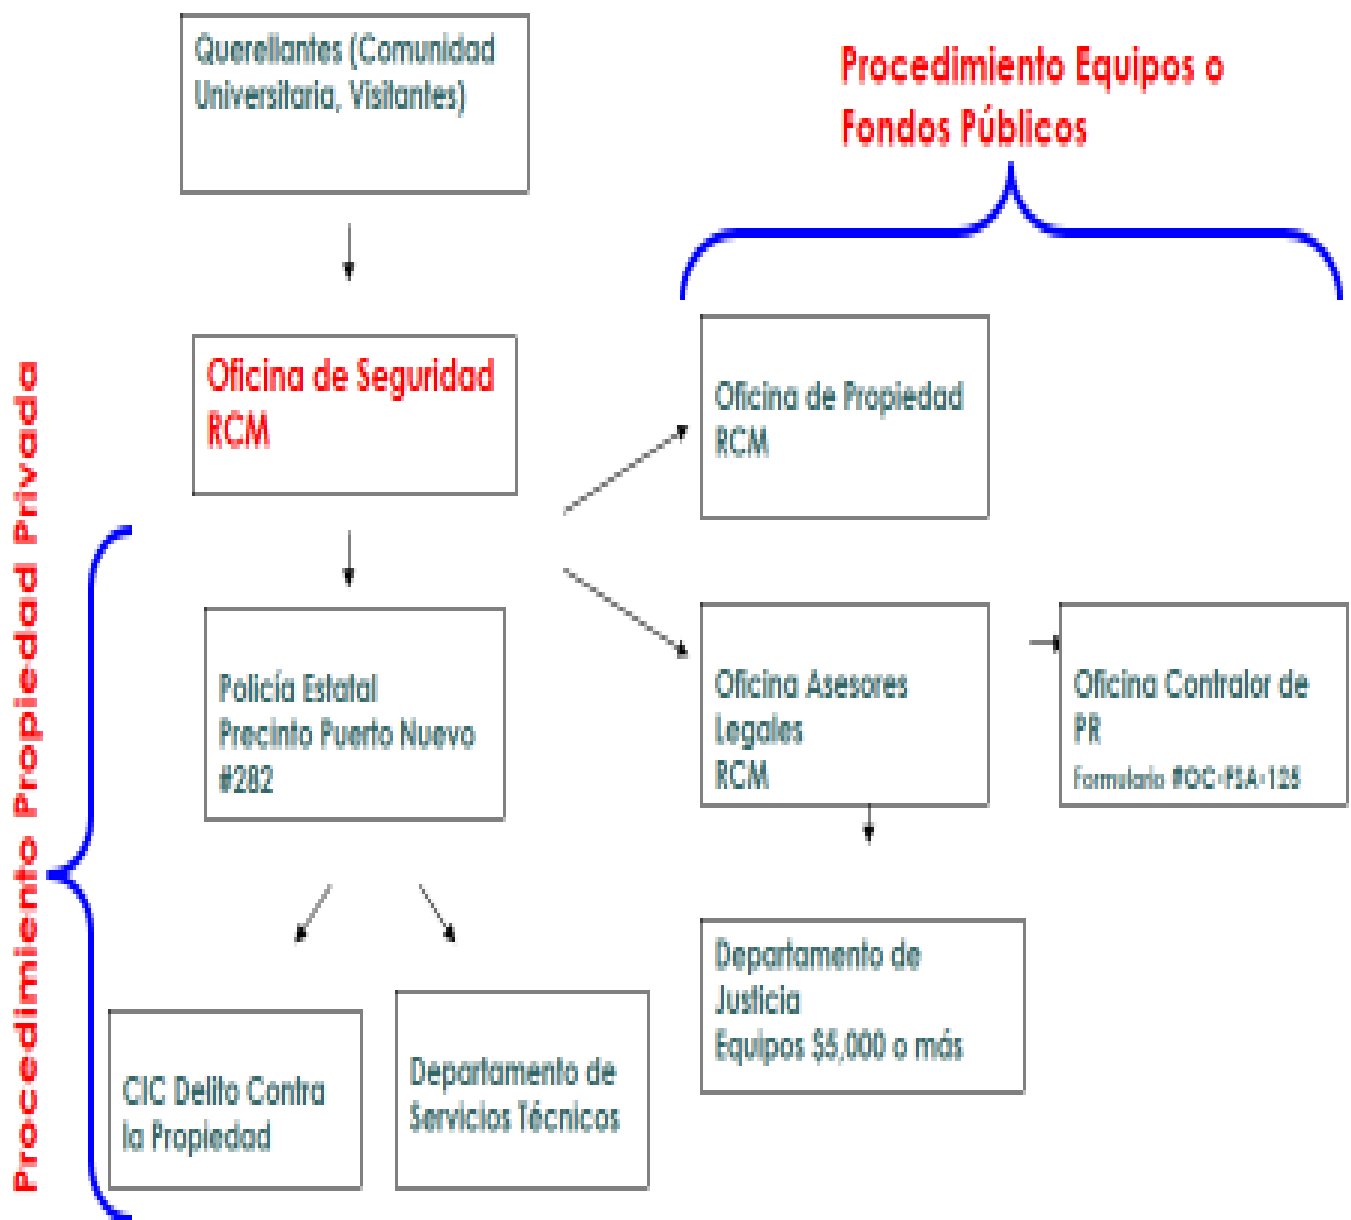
Querellantes (Comunidad Universitaria, Visitantes)

Procedimiento Equipos o Fondos Públicos

Oficina de Seguridad RCM

Oficina de Propiedad RCM

Procedimiento Propiedad Privada

Policía Estatal Precinto Puerto Nuevo #282

Oficina Asesores Legales RCM

Oficina Contralor de PR
Formulario #OC-FSA-125

Departamento de Justicia
Equipos $5,000 o más

CIC Delito Contra la Propiedad

Departamento de Servicios Técnicos